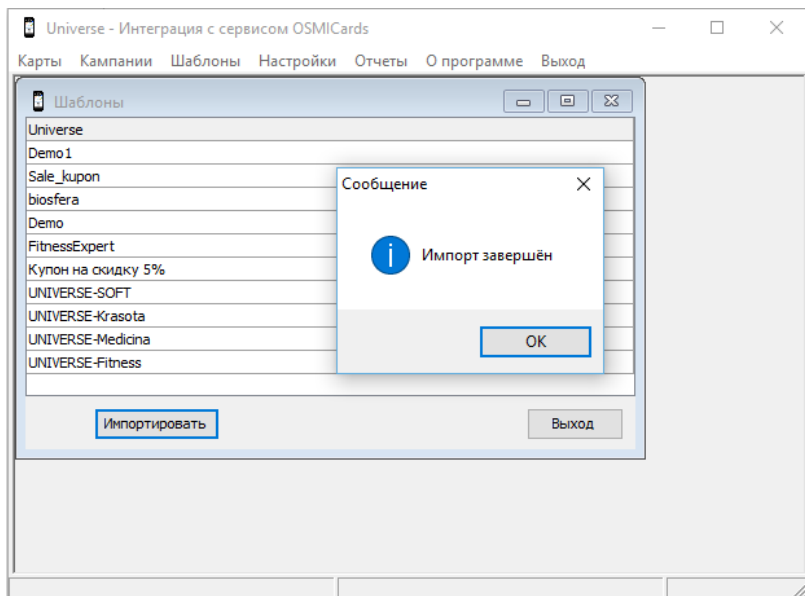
Universe - Интеграция с сервисом OSMICards

Карты Кампании Шаблоны Настройки Отчеты О программе Выход

Шаблоны

Universe
Demo1
Sale_kupon
biosfera
Demo
FitnessExpert
Купон на скидку 5%
UNIVERSE-SOFT
UNIVERSE-Krasota
UNIVERSE-Medicina
UNIVERSE-Fitness

Импортировать

Выход

Сообщение

Импорт завершён

OK